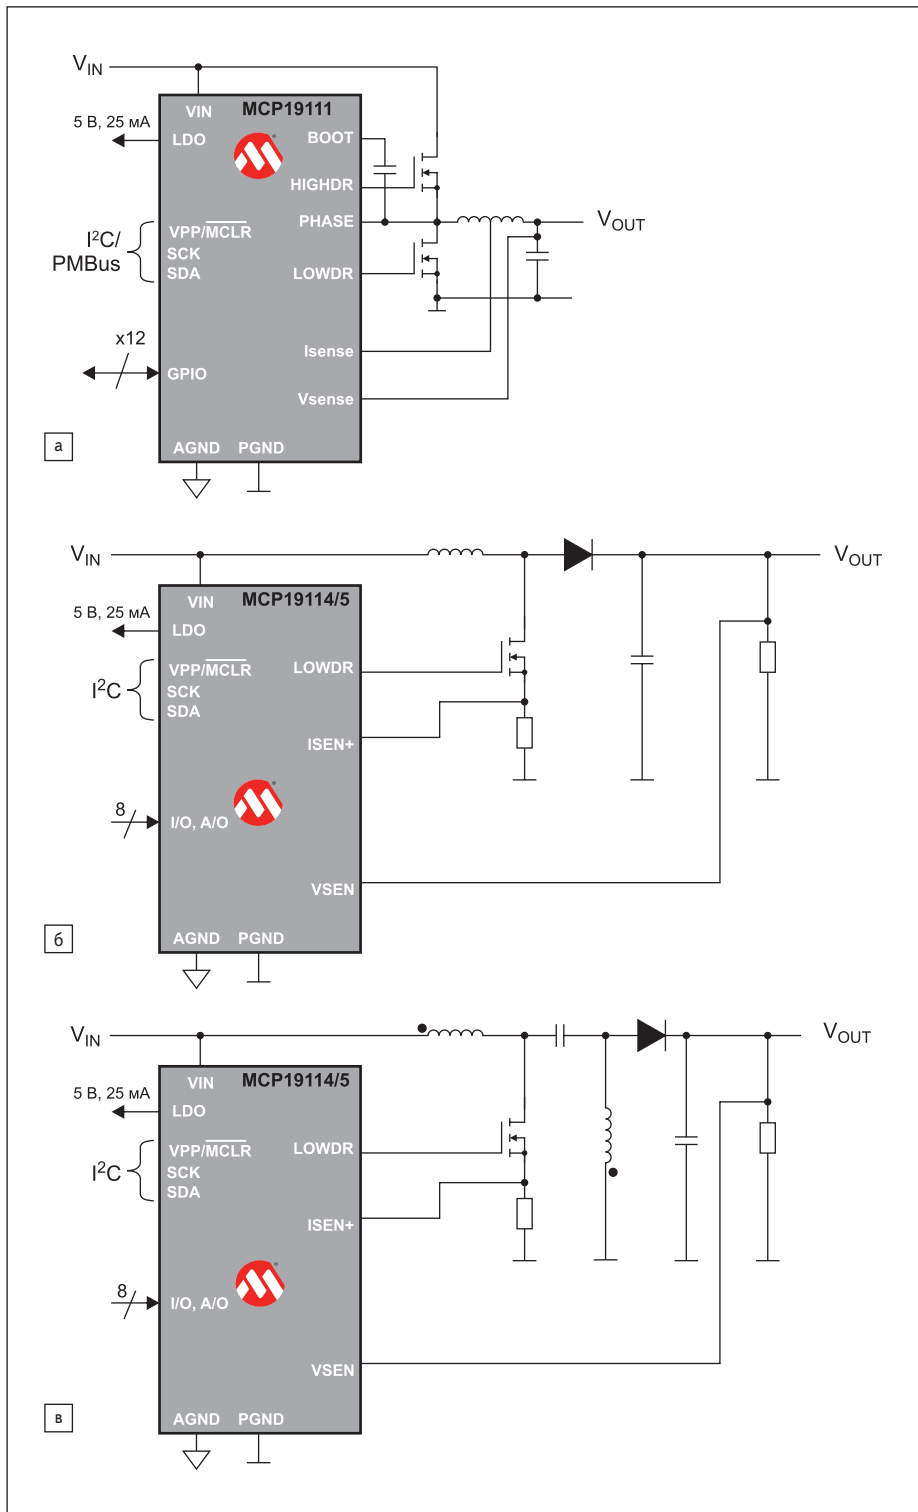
$V_{IN}$
VIN MCP19111
5 В, 25 мА
LDO
BOOT
HIGHDR
$I^2C/$ PMBus
VPP/$\overline{MCLR}$
SCK
SDA
PHASE
LOWDR
$V_{OUT}$
x12
GPIO
Isense
Vsense
а
AGND PGND

$V_{IN}$
$V_{OUT}$
VIN MCP19114/5
5 В, 25 мА
LDO
$I^2C$
VPP/$\overline{MCLR}$
SCK
SDA
LOWDR
ISEN+
8
I/O, A/O
VSEN
б
AGND PGND

$V_{IN}$
$V_{OUT}$
VIN MCP19114/5
5 В, 25 мА
LDO
$I^2C$
VPP/$\overline{MCLR}$
SCK
SDA
LOWDR
ISEN+
8
I/O, A/O
VSEN
в
AGND PGND